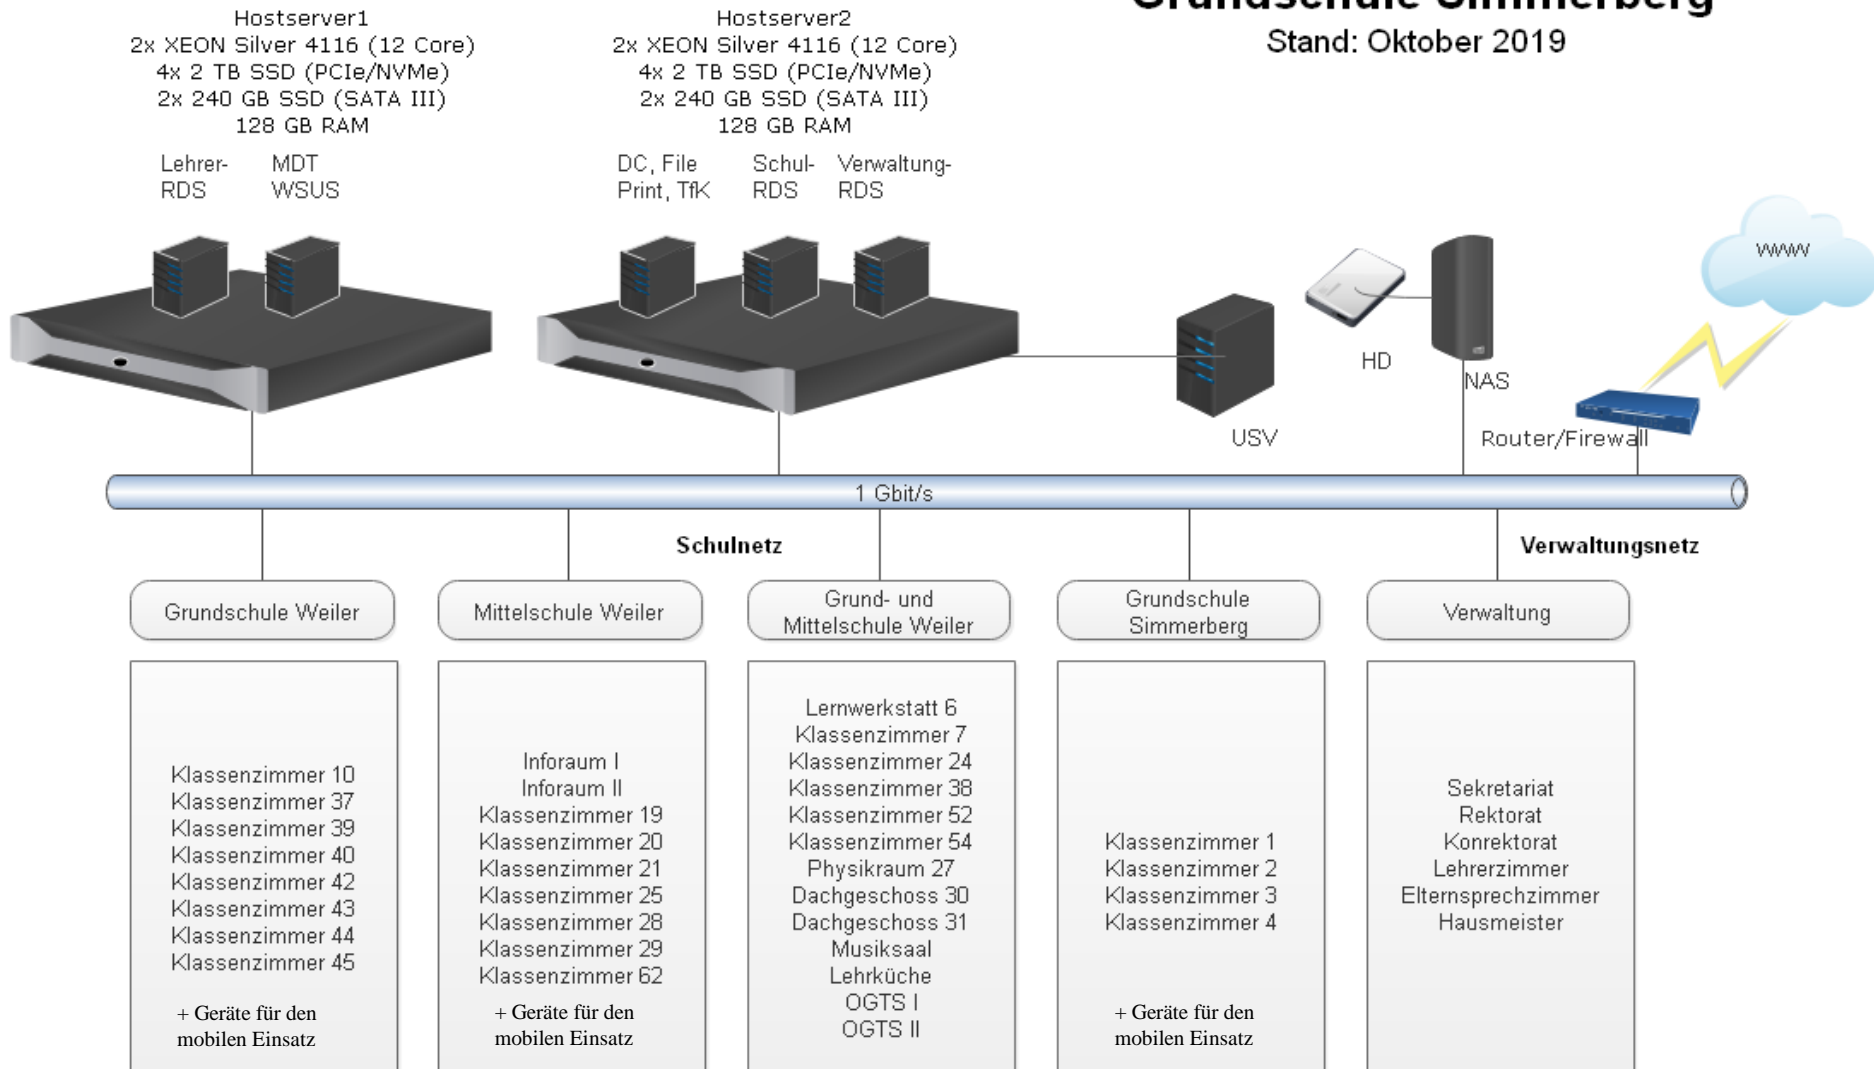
Grundschule Simmerberg
Stand: Oktober 2019

Hostserver1
2x XEON Silver 4116 (12 Core)
4x 2 TB SSD (PCIe/NVMe)
2x 240 GB SSD (SATA III)
128 GB RAM

Lehrer-RDS
MDT WSUS

Hostserver2
2x XEON Silver 4116 (12 Core)
4x 2 TB SSD (PCIe/NVMe)
2x 240 GB SSD (SATA III)
128 GB RAM

DC, File Print, TfK
Schul-RDS
Verwaltung-RDS

USV
HD
NAS
www
Router/Firewall

1 Gbit/s

Schulnetz
Verwaltungsnetz

Grundschule Weiler
Mittelschule Weiler
Grund- und Mittelschule Weiler
Grundschule Simmerberg
Verwaltung

Klassenzimmer 10
Klassenzimmer 37
Klassenzimmer 39
Klassenzimmer 40
Klassenzimmer 42
Klassenzimmer 43
Klassenzimmer 44
Klassenzimmer 45

+ Geräte für den mobilen Einsatz

Inforaum I
Inforaum II
Klassenzimmer 19
Klassenzimmer 20
Klassenzimmer 21
Klassenzimmer 25
Klassenzimmer 28
Klassenzimmer 29
Klassenzimmer 62

+ Geräte für den mobilen Einsatz

Lernwerkstatt 6
Klassenzimmer 7
Klassenzimmer 24
Klassenzimmer 38
Klassenzimmer 52
Klassenzimmer 54
Physikraum 27
Dachgeschoss 30
Dachgeschoss 31
Musiksaal
Lehrküche
OGTS I
OGTS II

Klassenzimmer 1
Klassenzimmer 2
Klassenzimmer 3
Klassenzimmer 4

+ Geräte für den mobilen Einsatz

Sekretariat
Rektorat
Konrektorat
Lehrerzimmer
Elternsprechzimmer
Hausmeister